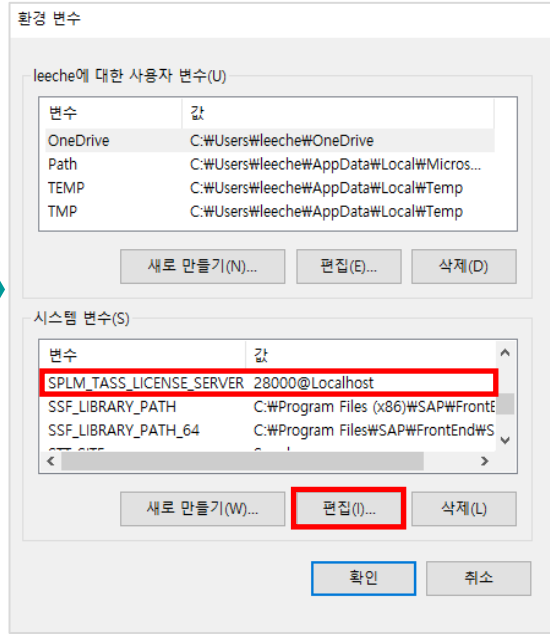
환경 변수

leeche에 대한 사용자 변수(U)

| 변수 | 값 |
|---|---|
| OneDrive | C:₩Users₩leeche₩OneDrive |
| Path | C:₩Users₩leeche₩AppData₩Local₩Micros... |
| TEMP | C:₩Users₩leeche₩AppData₩Local₩Temp |
| TMP | C:₩Users₩leeche₩AppData₩Local₩Temp |

새로 만들기(N)... 편집(E)... 삭제(D)

시스템 변수(S)

| 변수 | 값 |
|---|---|
| SPLM_TASS_LICENSE_SERVER | 28000@Localhost |
| SSF_LIBRARY_PATH | C:₩Program Files (x86)₩SAP₩FrontE |
| SSF_LIBRARY_PATH_64 | C:₩Program Files₩SAP₩FrontEnd₩S |
| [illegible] | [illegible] |

새로 만들기(W)... 편집(I)... 삭제(L)

확인 취소